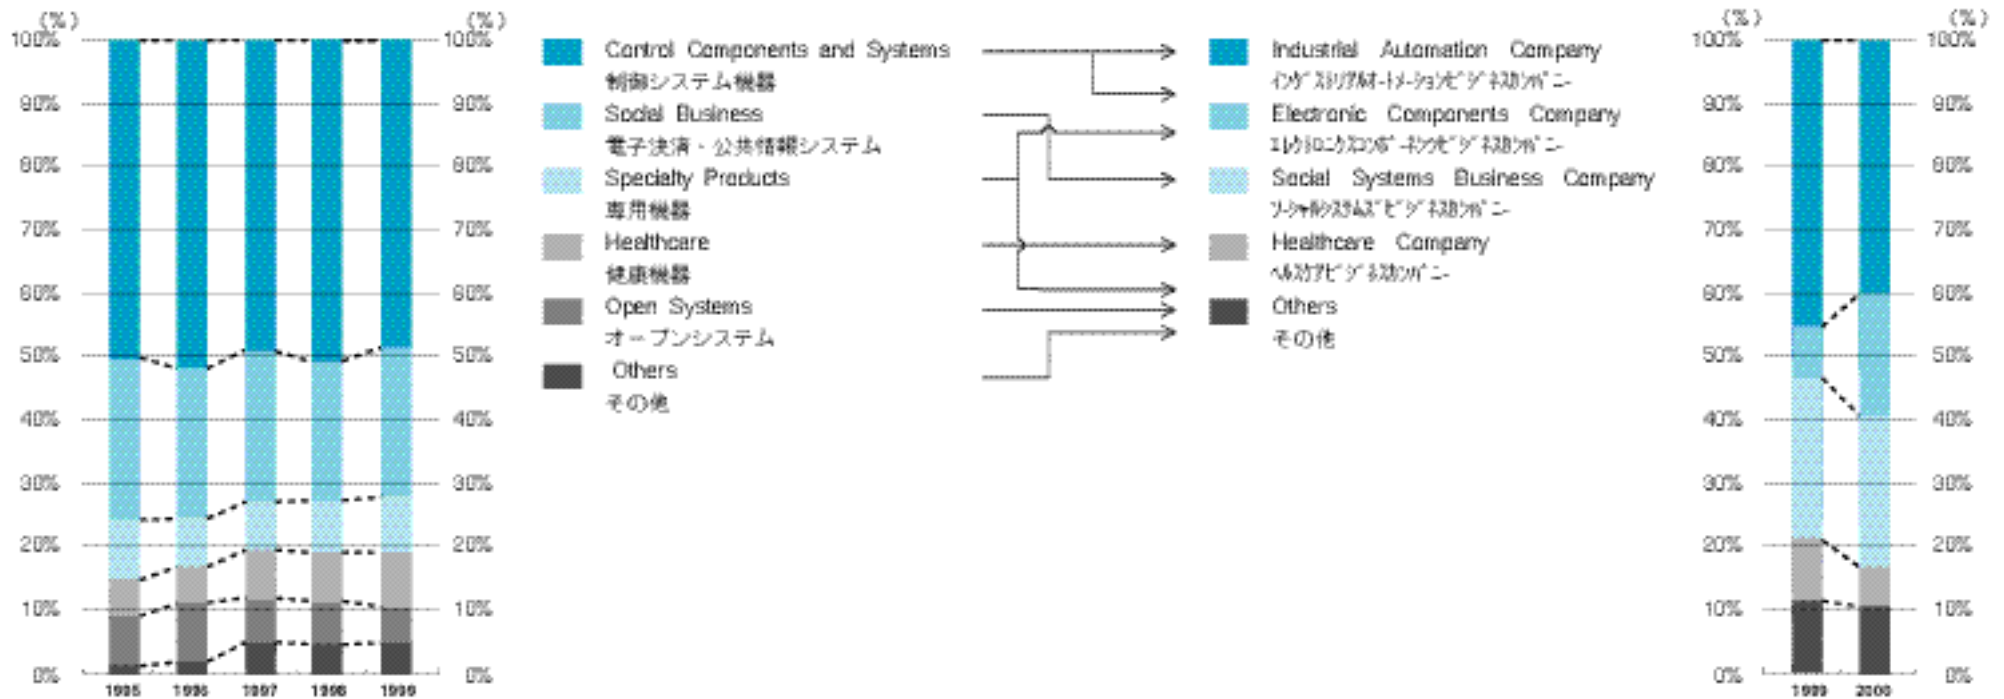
(%)
100%
90%
80%
70%
60%
50%
40%
30%
20%
10%
0%
1995 1996 1997 1998 1999

(%)
100%
90%
80%
70%
60%
50%
40%
30%
20%
10%
0%

Control Components and Systems
制御システム機器
Social Business
電子決済・公共情報システム
Specialty Products
専用機器
Healthcare
健康機器
Open Systems
オープンシステム
Others
その他

Industrial Automation Company
ｲﾝﾀﾞｽﾄﾘｱﾙｵｰﾄﾒｰｼｮﾝﾋﾞｼﾞﾈｽｶﾝﾊﾟﾆｰ
Electronic Components Company
ｴﾚｸﾄﾛﾆｸｽｺﾝﾎﾟｰﾈﾝﾂﾋﾞｼﾞﾈｽｶﾝﾊﾟﾆｰ
Social Systems Business Company
ｿｰｼｬﾙｼｽﾃﾑｽﾞﾋﾞｼﾞﾈｽｶﾝﾊﾟﾆｰ
Healthcare Company
ﾍﾙｽｹｱﾋﾞｼﾞﾈｽｶﾝﾊﾟﾆｰ
Others
その他

(%)
100%
90%
80%
70%
60%
50%
40%
30%
20%
10%
0%
1999 2000

(%)
100%
90%
80%
70%
60%
50%
40%
30%
20%
10%
0%